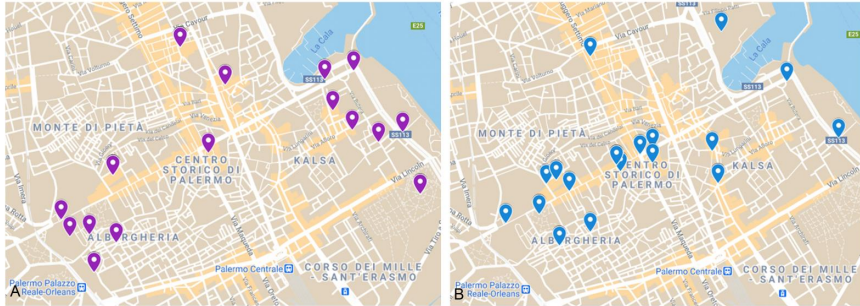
A

Via Cavour

La Cala

E25

SS113

MONTE DI PIETÀ

CENTRO STORICO DI PALERMO

KALSA

SS113

Via Lincoln

ALBERGHERIA

Via Maqueda

Palermo Centrale

CORSO DEI MILLE SANT'ERASMO

Palermo Palazzo Reale-Orleans

B

Via Cavour

La Cala

E25

SS113

MONTE DI PIETÀ

CENTRO STORICO DI PALERMO

KALSA

SS113

ALBERGHERIA

Via Maqueda

Palermo Centrale

CORSO DEI MILLE SANT'ERASMO

Palermo Palazzo Reale-Orleans